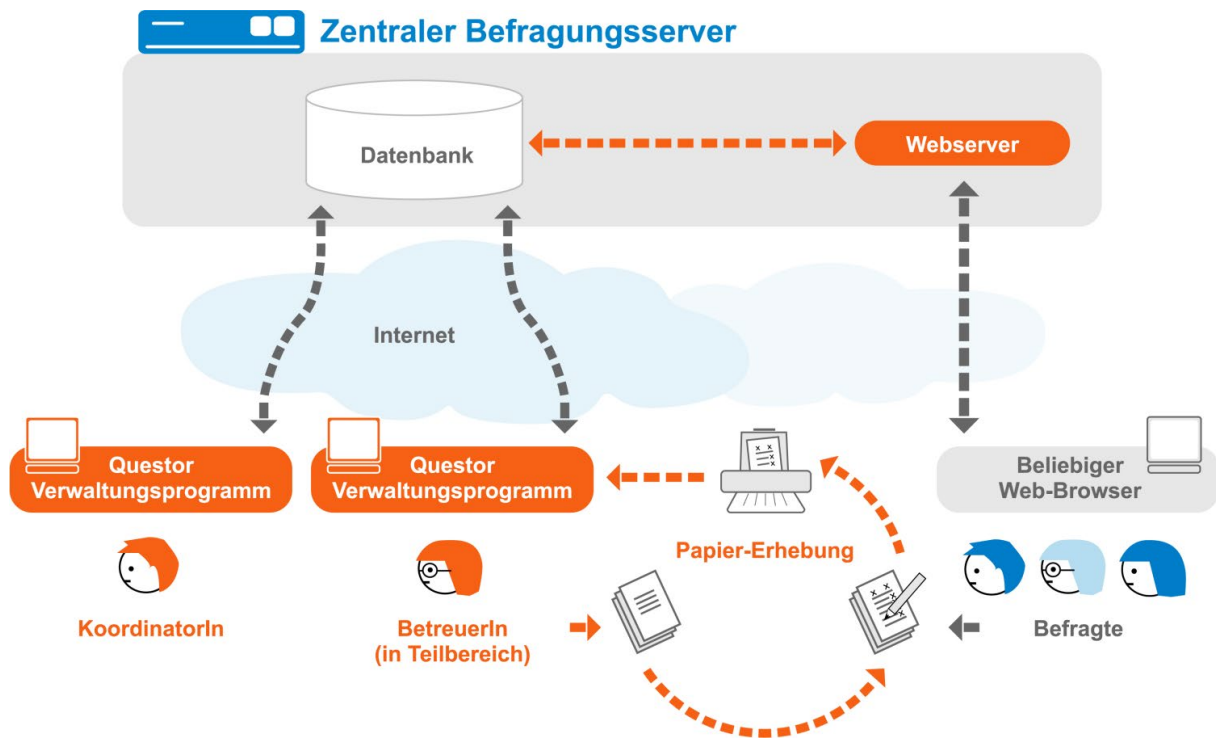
Zentraler Befragungsserver

Datenbank

Webserver

Internet

Questor Verwaltungsprogramm

Questor Verwaltungsprogramm

Beliebiger Web-Browser

Papier-Erhebung

KoordinatorIn

BetreuerIn (in Teilbereich)

Befragte